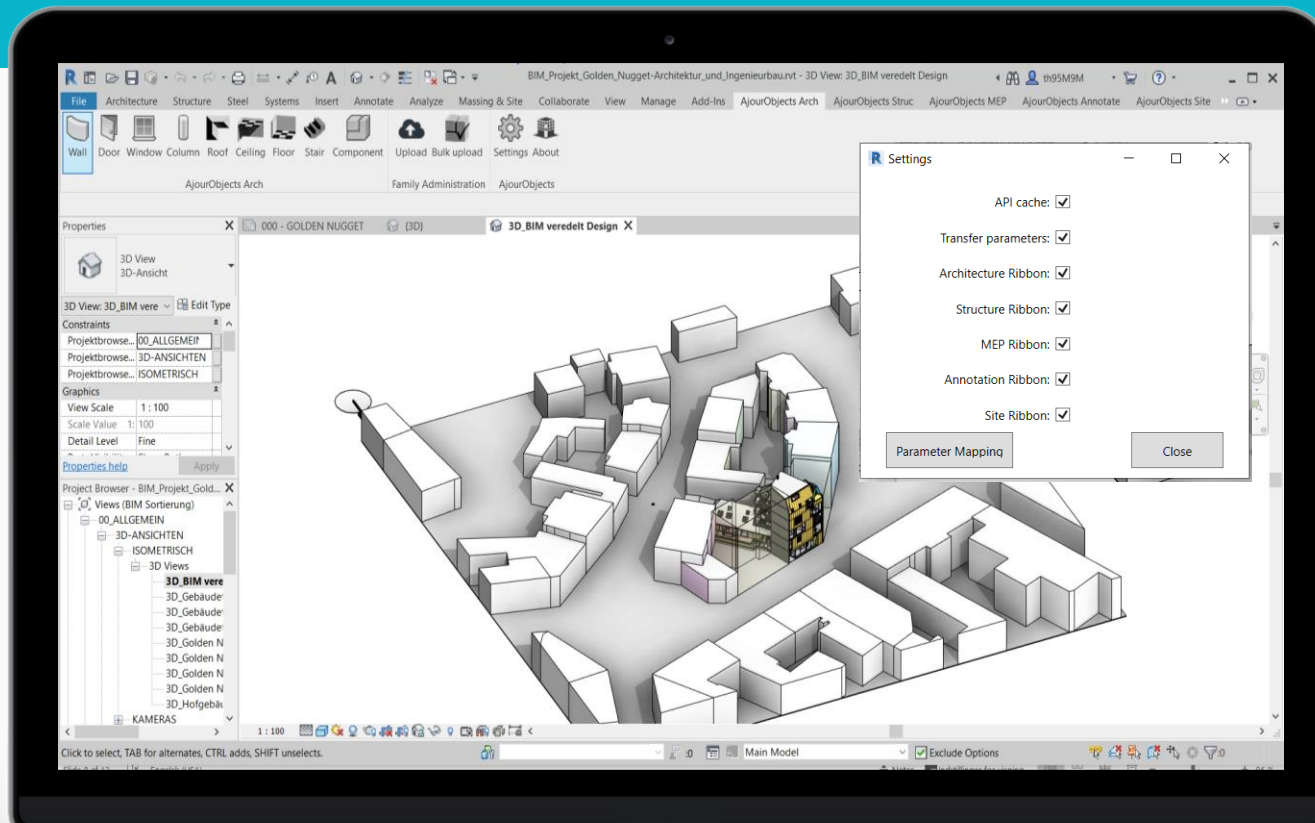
BIM_Projekt_Golden_Nugget-Architektur_und_Ingenieurbau.rvt - 3D View: 3D_BIM veredelt Design

th95M9M

File Architecture Structure Steel Systems Insert Annotate Analyze Massing & Site Collaborate View Manage Add-Ins AjourObjects Arch AjourObjects Struc AjourObjects MEP AjourObjects Annotate AjourObjects Site

Wall Door Window Column Roof Ceiling Floor Stair Component Upload Bulk upload Settings About

AjourObjects Arch Family Administration AjourObjects

Properties

3D View
3D-Ansicht

3D View: 3D_BIM vere Edit Type

Constraints

| Projektbrowse... | 00_ALLGEMEIN |
|---|---|
| Projektbrowse... | 3D-ANSICHTEN |
| Projektbrowse... | ISOMETRISCH |

Graphics

| View Scale | 1 : 100 |
|---|---|
| Scale Value 1: | 100 |
| Detail Level | Fine |

Properties help Apply

Project Browser - BIM_Projekt_Gold...

Views (BIM Sortierung)
00_ALLGEMEIN
3D-ANSICHTEN
ISOMETRISCH
3D Views
3D_BIM vere
3D_Gebäude
3D_Gebäude
3D_Gebäude
3D_Golden N
3D_Golden N
3D_Golden N
3D_Golden N
3D_Hofgebä
KAMERAS

000 - GOLDEN NUGGET {3D} 3D_BIM veredelt Design

Settings

API cache:
Transfer parameters:
Architecture Ribbon:
Structure Ribbon:
MEP Ribbon:
Annotation Ribbon:
Site Ribbon:

Parameter Mapping Close

1 : 100

Click to select, TAB for alternates, CTRL adds, SHIFT unselects.

:0 Main Model Exclude Options